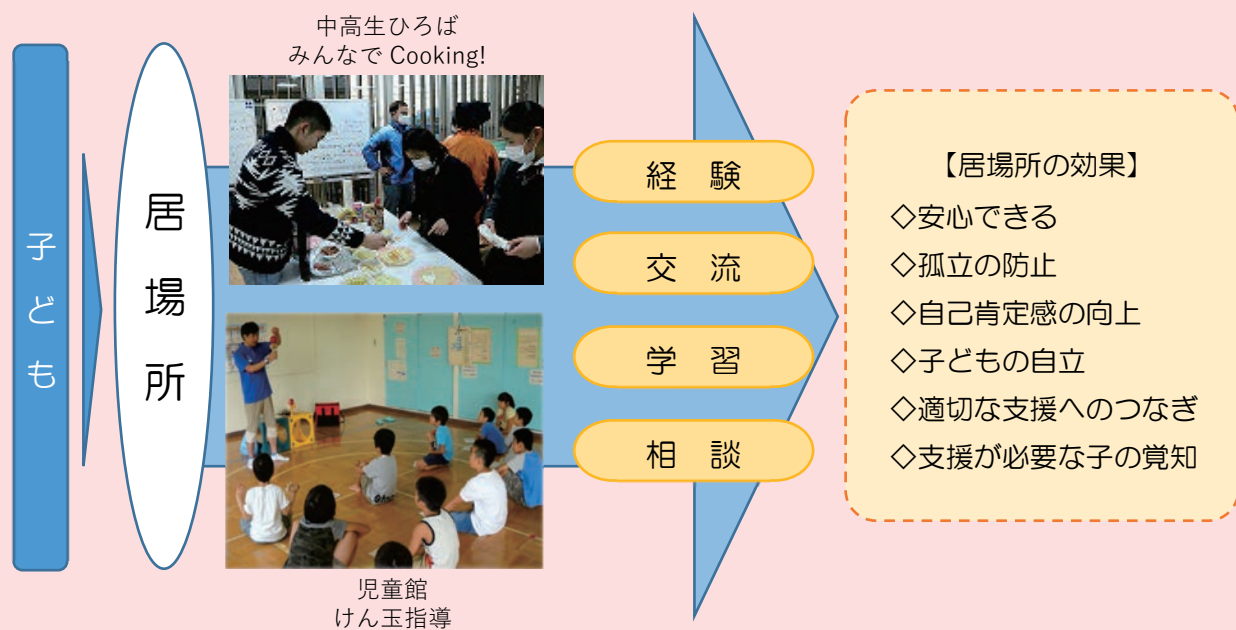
子ども

居場所

中高生ひろば
みんなで Cooking!

児童館
けん玉指導

経　験

交　流

学　習

相　談

【居場所の効果】
◇安心できる
◇孤立の防止
◇自己肯定感の向上
◇子どもの自立
◇適切な支援へのつなぎ
◇支援が必要な子の覚知